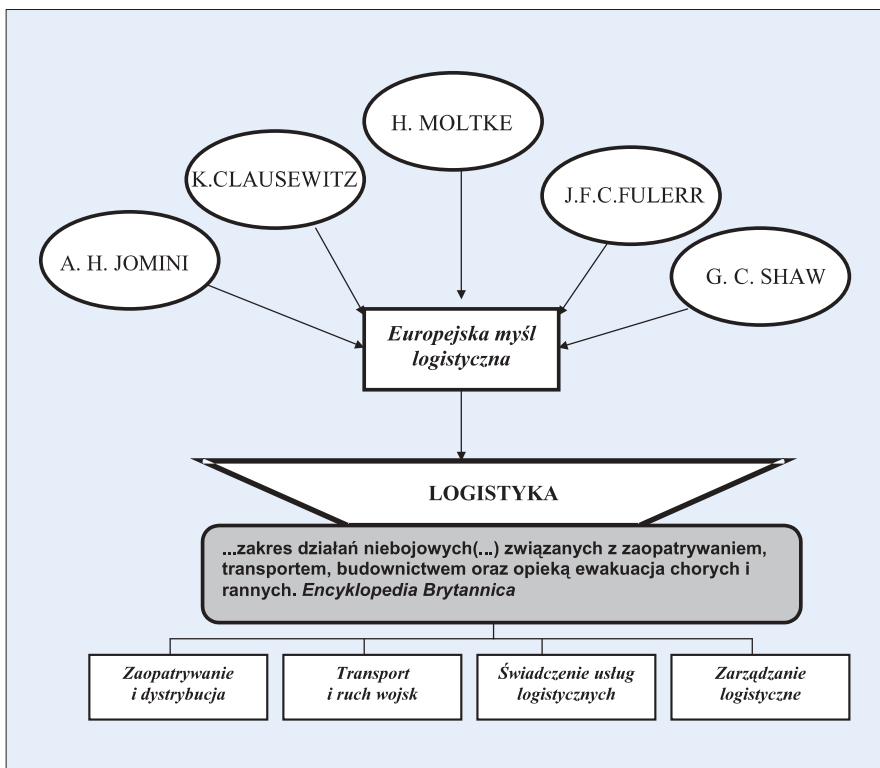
H. MOLTKE

K.CLAUSEWITZ

J.F.C.FULERR

A. H. JOMINI

G. C. SHAW

Europejska myśl logistyczna

LOGISTYKA

...zakres działań niebojowych(...) związanych z zaopatrywaniem, transportem, budownictwem oraz opieką ewakuacja chorych i rannych. Encyklopedia Brytannica

Zaopatrywanie i dystrybucja

Transport i ruch wojsk

Świadczenie usług logistycznych

Zarządzanie logistyczne